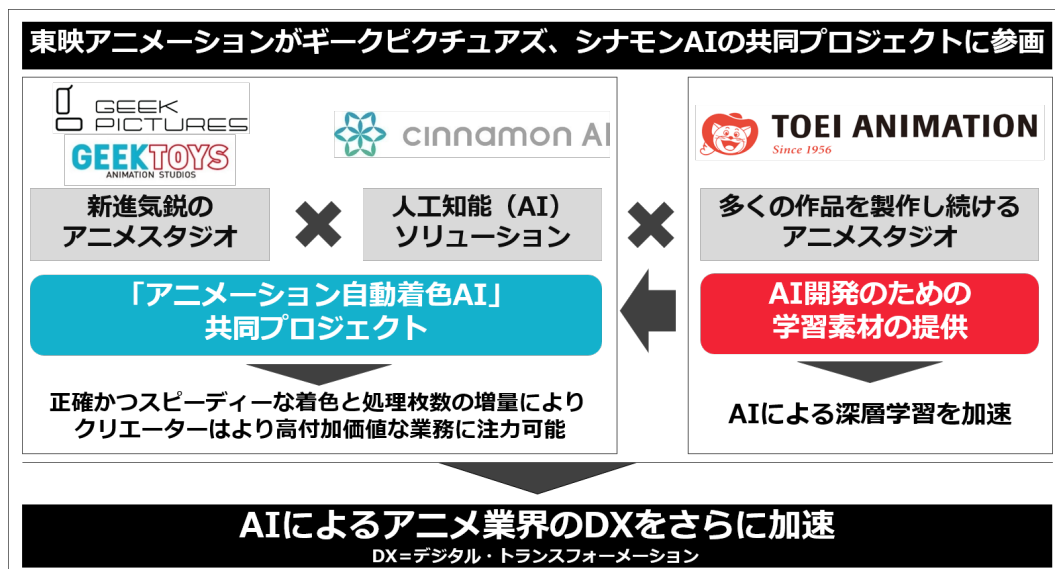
東映アニメーションがギークピクチュアズ、シナモンAIの共同プロジェクトに参画

GEEK PICTURES

GEEKTOYS
ANIMATION STUDIOS

cinnamon AI

TOEI ANIMATION
Since 1956

新進気鋭の
アニメスタジオ

✖

人工知能（AI）
ソリューション

✖

多くの作品を製作し続ける
アニメスタジオ

「アニメーション自動着色AI」
共同プロジェクト

AI開発のための
学習素材の提供

正確かつスピーディーな着色と処理枚数の増量により
クリエーターはより高付加価値な業務に注力可能

AIによる深層学習を加速

AIによるアニメ業界のDXをさらに加速
DX＝デジタル・トランスフォーメーション